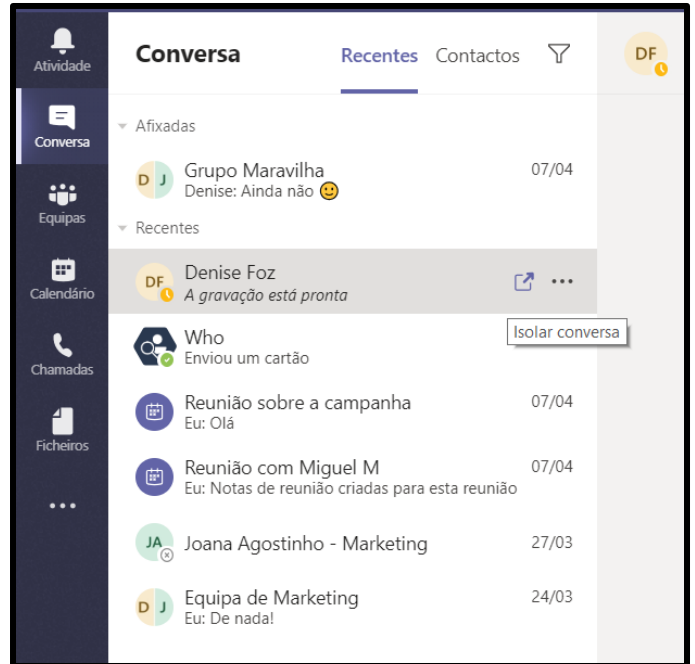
Atividade
Conversa
Equipas
Calendário
Chamadas
Ficheiros
...

Conversa
Recentes
Contactos
DF

Afixadas
D J
Grupo Maravilha
Denise: Ainda não 🙂
07/04

Recentes
DF
Denise Foz
A gravação está pronta
...
Isolar conversa

Who
Enviou um cartão

Reunião sobre a campanha
Eu: Olá
07/04

Reunião com Miguel M
Eu: Notas de reunião criadas para esta reunião
07/04

JA
Joana Agostinho - Marketing
27/03

D J
Equipa de Marketing
Eu: De nada!
24/03